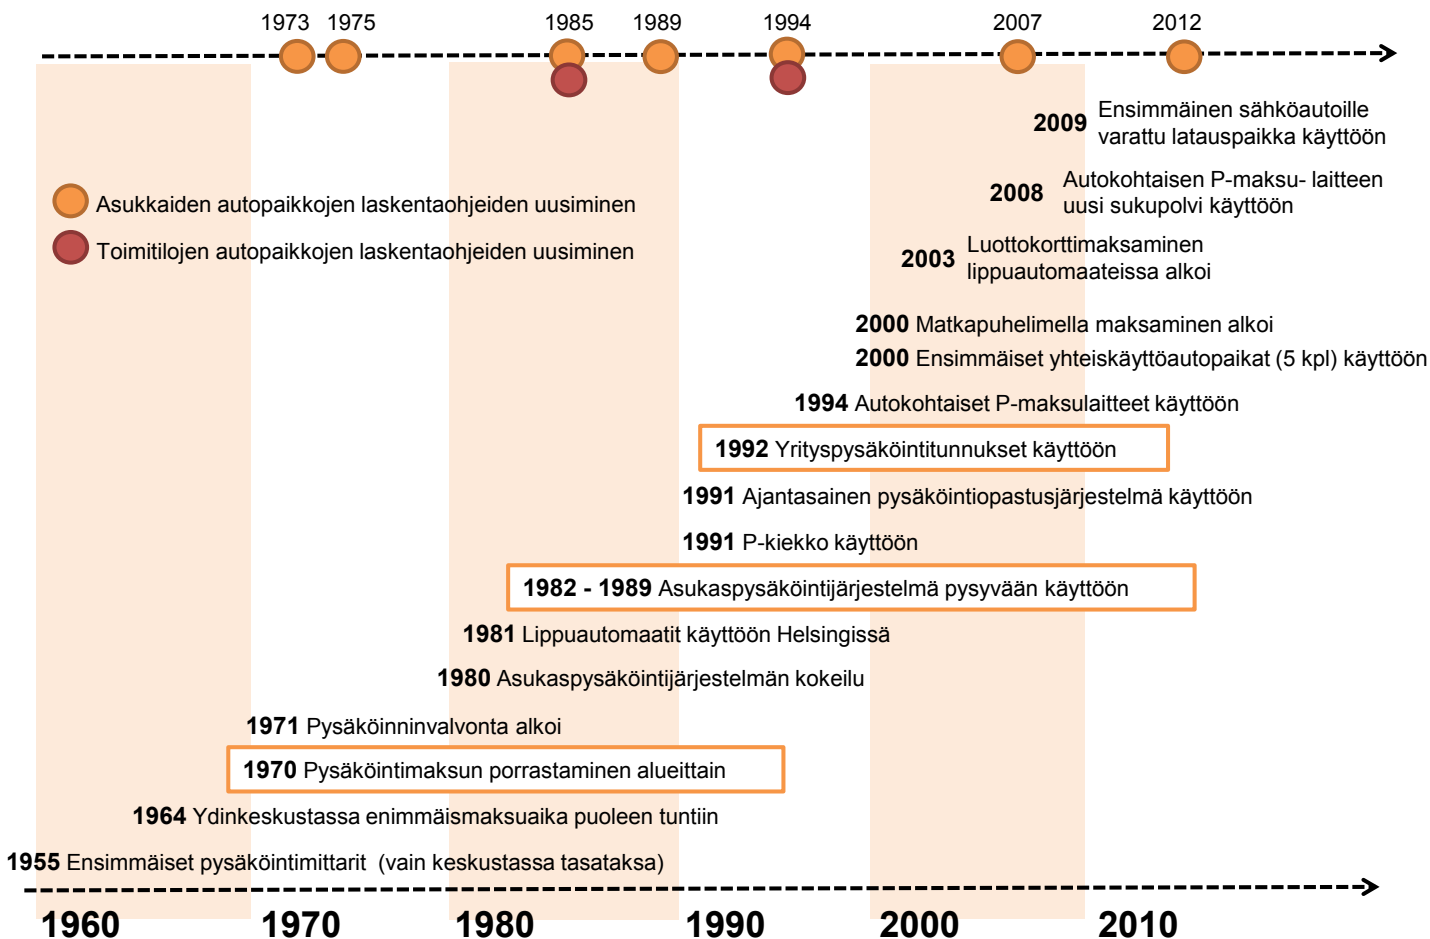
1973 1975 1985 1989 1994 2007 2012

Asukkaiden autopaikkojen laskentaohjeiden uusiminen
Toimitilojen autopaikkojen laskentaohjeiden uusiminen

2009 Ensimmäinen sähköautoille varattu latauspaikka käyttöön

2008 Autokohtaisen P-maksu- laitteen uusi sukupolvi käyttöön

2003 Luottokorttimaksaminen lippuautomaateissa alkoi

2000 Matkapuhelimella maksaminen alkoi

2000 Ensimmäiset yhteiskäyttöautopaikat (5 kpl) käyttöön

1994 Autokohtaiset P-maksulaitteet käyttöön

1992 Yrityspysäköintitunnukset käyttöön

1991 Ajantasainen pysäköintiopastusjärjestelmä käyttöön

1991 P-kiekko käyttöön

1982 - 1989 Asukaspysäköintijärjestelmä pysyvään käyttöön

1981 Lippuautomaatit käyttöön Helsingissä

1980 Asukaspysäköintijärjestelmän kokeilu

1971 Pysäköinninvalvonta alkoi

1970 Pysäköintimaksun porrastaminen alueittain

1964 Ydinkeskustassa enimmäismaksuaika puoleen tuntiin

1955 Ensimmäiset pysäköintimittarit (vain keskustassa tasataksa)

1960 1970 1980 1990 2000 2010